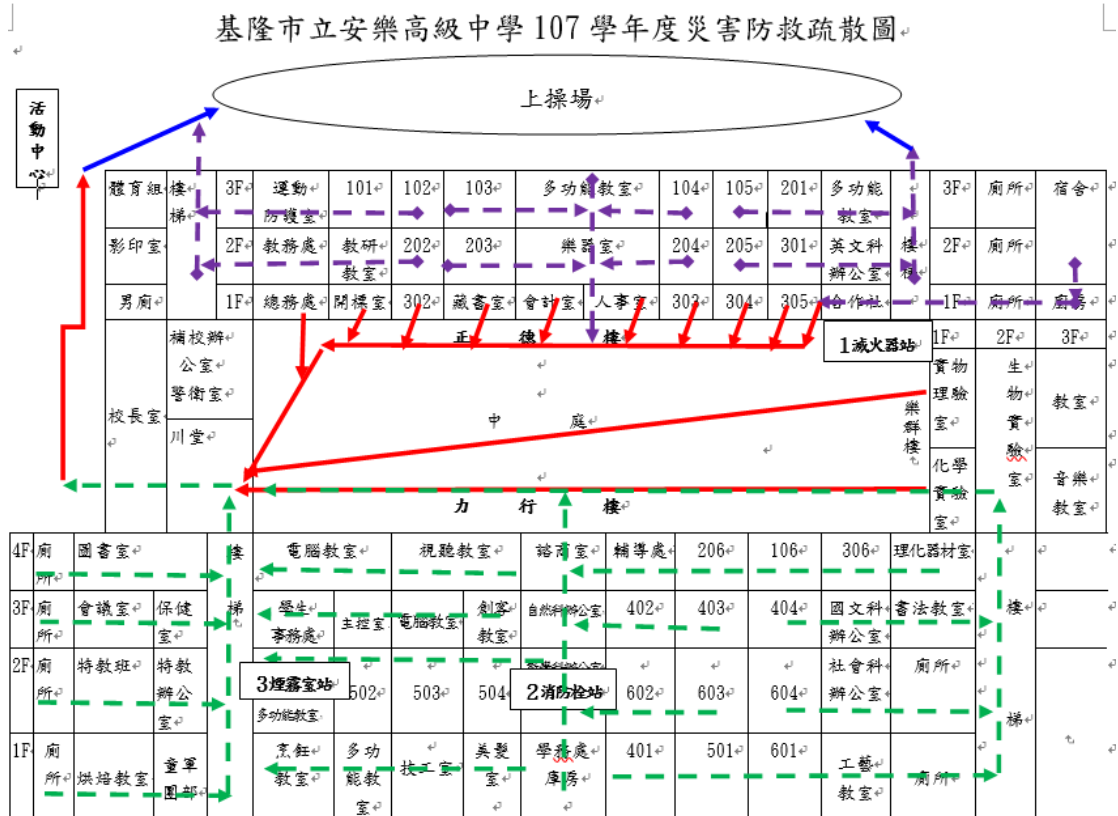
基隆市立安樂高級中學 107 學年度災害防救疏散圖

活動中心

上操場

| 體育組 | 樓梯 | 3F | 運動防護室 | 101 | 102 | 103 | 多功能教室 | 104 | 105 | 201 | 多功能教室 | | 3F | 廁所 | 宿舍 |
|---|---|---|---|---|---|---|---|---|---|---|---|---|---|---|---|
| 影印室 | | 2F | 教務處 | 教研教室 | 202 | 203 | 樂器室 | 204 | 205 | 301 | 英文科辦公室 | 樓梯 | 2F | 廁所 | |
| 男廁 | | 1F | 總務處 | 閱櫻室 | 302 | 藏書室 | 會計室 | 人事室 | 303 | 304 | 305 | 合作社 | | 1F | 廁所 | 廚房 |

正 德 樓

1滅火器站

校長室

補校辦公室

警衛室

川堂

中 庭

樂群樓

1F 2F 3F

實物理驗室

生物實驗室

教室

化學實驗室

音樂教室

力 行 樓

| 4F | 廁所 | 圖書室 | | 樓梯 | 電腦教室 | | 視聽教室 | 諮商室 | 輔導處 | 206 | 106 | 306 | 理化器材室 | 樓梯 |
|---|---|---|---|---|---|---|---|---|---|---|---|---|---|---|
| 3F | 廁所 | 會議室 | 保健室 | | 學生事務處 | 主控室 | 電腦教室 | 創客教室 | 自然科辦公室 | 402 | 403 | 404 | 國文科辦公室 | 書法教室 |
| 2F | 廁所 | 特教班 | 特教辦公室 | | 多功能教室 | 502 | 503 | 504 | 數學科辦公室 | 602 | 603 | 604 | 社會科辦公室 | 廁所 |
| 1F | 廁所 | 烘培教室 | 童軍團部 | | 烹飪教室 | 多功能教室 | 技工室 | | 美髮室 | 學務處庫房 | 401 | 501 | 601 | 工藝教室 | 廁所 |

3煙霧室站

2消防栓站